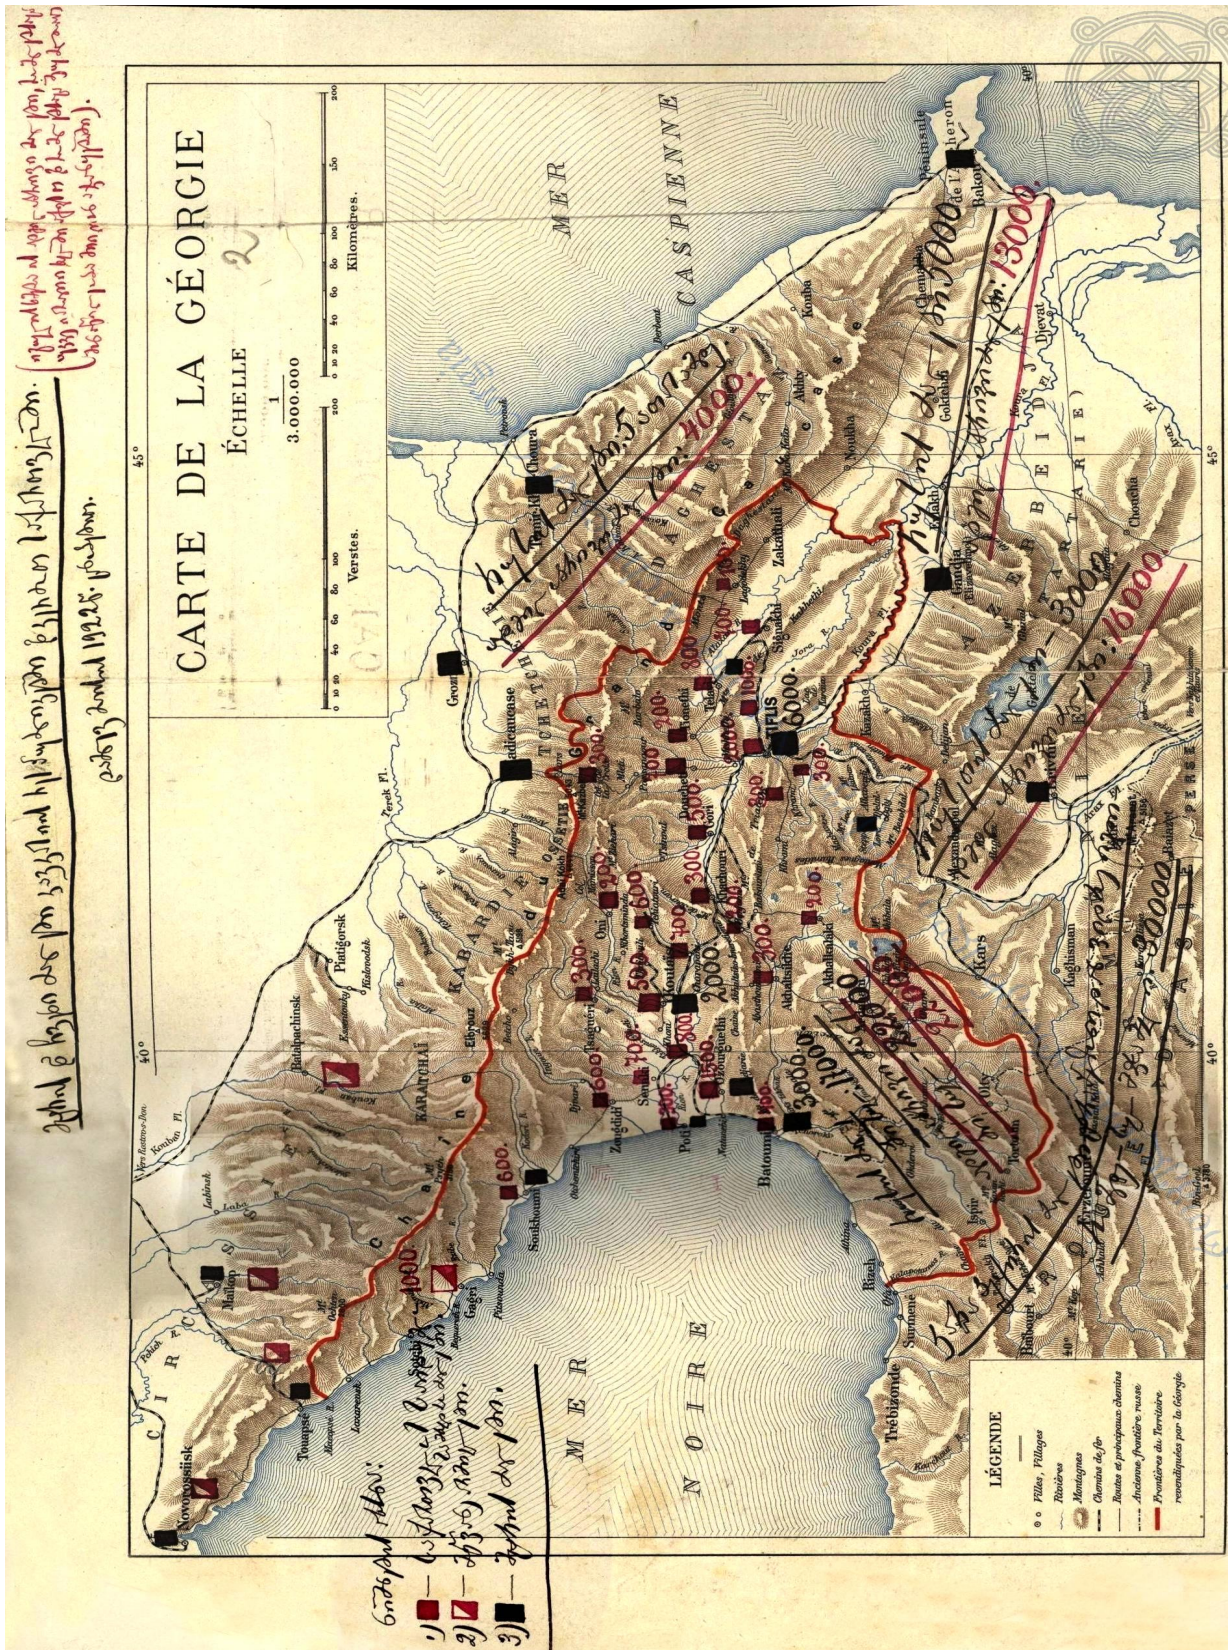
CARTE DE LA GÉORGIE

ÉCHELLE
1
3.000.000

Verstes.
0 10 20 40 60 80 100 200

Kilomètres.
0 10 20 40 60 80 100 150 200

MER CASPIENNE

MER NOIRE

LÉGENDE
Villes, Villages
Rivières
Montagnes
Chemins de fer
Routes et principaux chemins
Ancienne frontière russe
Frontières du Territoire revendiqués par la Géorgie

45°
40°

2

CIRCASSIE
KABARDIE
OSSETIE
DAGHESTAN
ARMENIE
AZERBEIDJAN

Novorossiisk
Touapse
Batoum
Poti
Soukhoum
Gagri
Kars
Ardahan
Artvine
Rizeh
Trébizonde
Erzeroum
Tiflis
Koutaïs
Gori
Signakh
Elisabethpol
Bakou
Derbent
Petrovsk
Grosnii
Vladicaucase
Piatigorsk
Kislovodsk
Ekaterinodar
Chemakha
Lenkoran
Erivan
Alexandropol

1000.
600.
3000.
1500
800.
2000.
6000.
300.
400.
500.
100.
200.
4000.
1000.
16000.
13000.
20000.

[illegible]
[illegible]
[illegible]
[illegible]
1925.